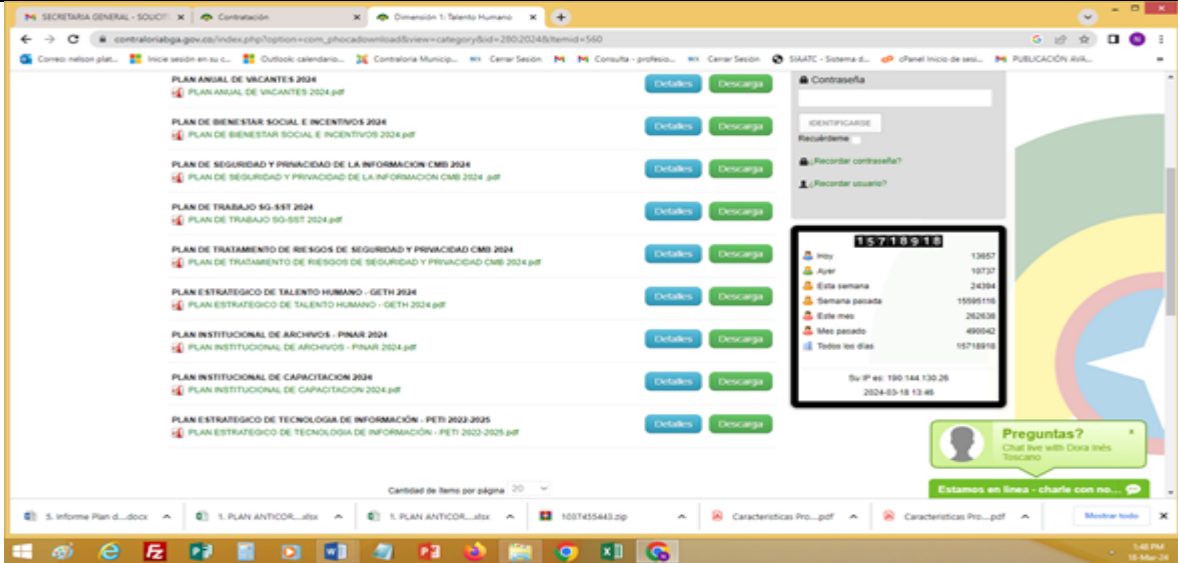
SECRETARIA GENERAL - SOLICIT ×
Contratación ×
Dimensión 1: Talento Humano ×
+

contraloriabga.gov.co/index.php?option=com_phocadownload&view=category&id=280:2024&Itemid=560

Correo: nelson plat... | Inicie sesión en su c... | Outlook: calendario... | Contraloria Municip... | Cerrar Sesión | Consulta - profesio... | Cerrar Sesión | SIAATC - Sistema d... | cPanel Inicio de sesi... | PUBLICACIÓN AVA...

PLAN ANUAL DE VACANTES 2024
PLAN ANUAL DE VACANTES 2024.pdf
Detalles Descarga

PLAN DE BIENESTAR SOCIAL E INCENTIVOS 2024
PLAN DE BIENESTAR SOCIAL E INCENTIVOS 2024.pdf
Detalles Descarga

PLAN DE SEGURIDAD Y PRIVACIDAD DE LA INFORMACION CMB 2024
PLAN DE SEGURIDAD Y PRIVACIDAD DE LA INFORMACION CMB 2024 .pdf
Detalles Descarga

PLAN DE TRABAJO SG-SST 2024
PLAN DE TRABAJO SG-SST 2024.pdf
Detalles Descarga

PLAN DE TRATAMIENTO DE RIESGOS DE SEGURIDAD Y PRIVACIDAD CMB 2024
PLAN DE TRATAMIENTO DE RIESGOS DE SEGURIDAD Y PRIVACIDAD CMB 2024.pdf
Detalles Descarga

PLAN ESTRATEGICO DE TALENTO HUMANO - GETH 2024
PLAN ESTRATEGICO DE TALENTO HUMANO - GETH 2024.pdf
Detalles Descarga

PLAN INSTITUCIONAL DE ARCHIVOS - PINAR 2024
PLAN INSTITUCIONAL DE ARCHIVOS - PINAR 2024.pdf
Detalles Descarga

PLAN INSTITUCIONAL DE CAPACITACION 2024
PLAN INSTITUCIONAL DE CAPACITACION 2024.pdf
Detalles Descarga

PLAN ESTRATEGICO DE TECNOLOGIA DE INFORMACIÓN - PETI 2022-2025
PLAN ESTRATEGICO DE TECNOLOGIA DE INFORMACIÓN - PETI 2022-2025.pdf
Detalles Descarga

Cantidad de ítems por página 20

Contraseña
IDENTIFICARSE
Recuérdeme
¿Recordar contraseña?
¿Recordar usuario?

15718918
| Hoy | 13657 |
|---|---|
| Ayer | 10737 |
| Esta semana | 24394 |
| Semana pasada | 15595116 |
| Este mes | 262636 |
| Mes pasado | 490042 |
| Todos los días | 15718918 |

Su IP es: 190.144.130.26
2024-03-18 13:46

Preguntas?
Chat live with Dora Inés Toscano
Estamos en línea - charle con no...

5. Informe Plan d....docx | 1. PLAN ANTICOR....xlsx | 1. PLAN ANTICOR....xlsx | 10374554​40.zip | Caracteristicas Pro....pdf | Caracteristicas Pro....pdf | Mostrar todo

1:46 PM
18-Mar-24